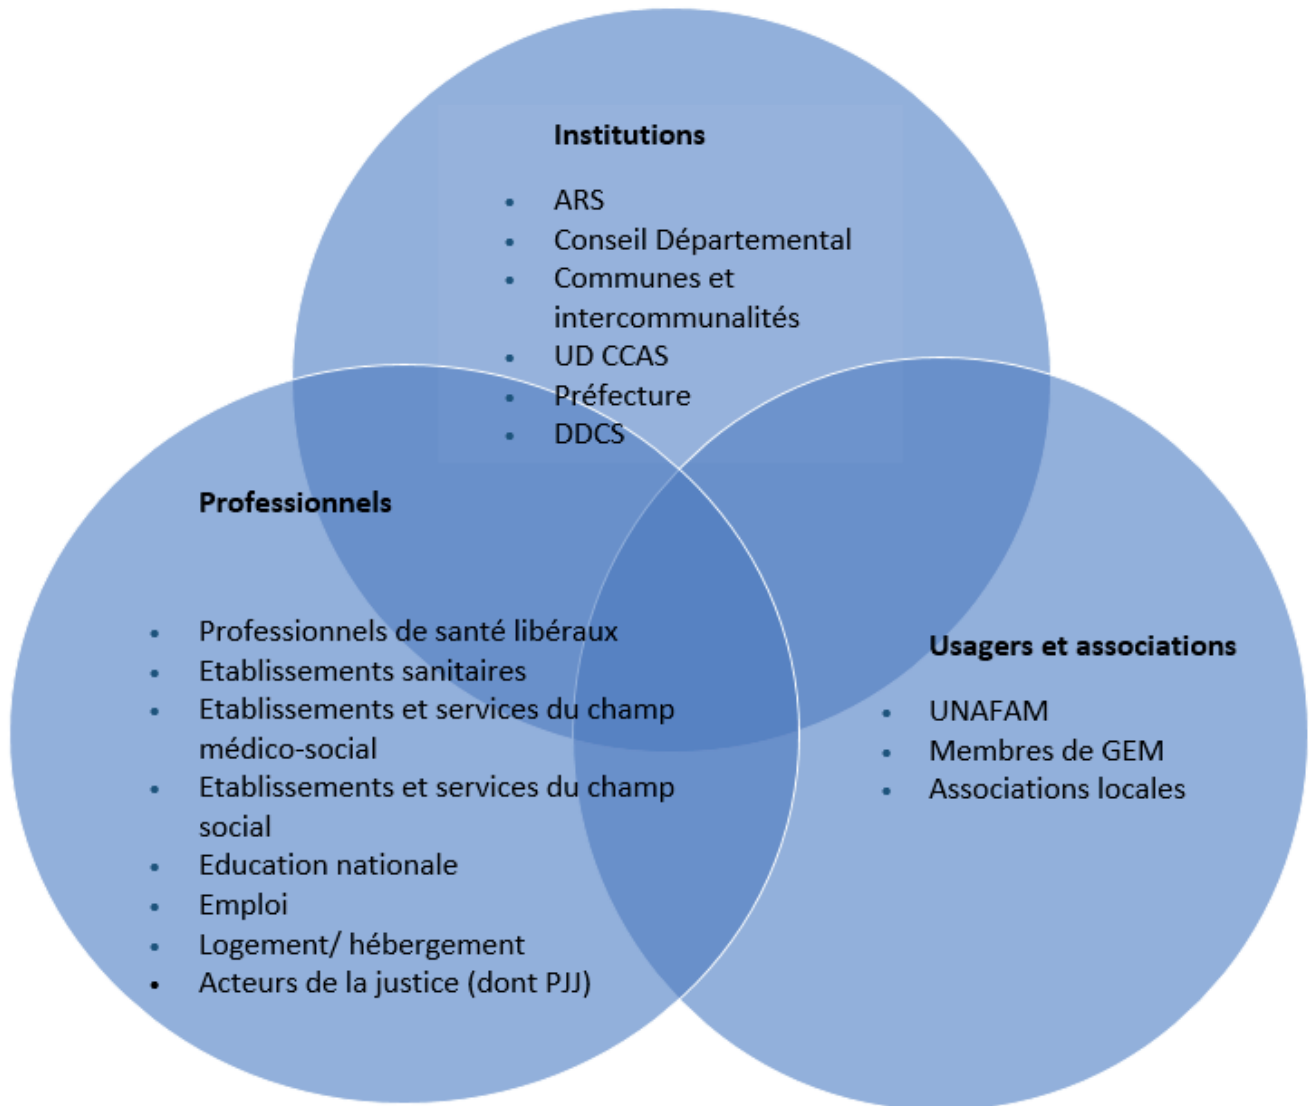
Institutions

- ARS
- Conseil Départemental
- Communes et intercommunalités
- UD CCAS
- Préfecture
- DDCS

Professionnels

- Professionnels de santé libéraux
- Etablissements sanitaires
- Etablissements et services du champ médico-social
- Etablissements et services du champ social
- Education nationale
- Emploi
- Logement/ hébergement
- Acteurs de la justice (dont PJJ)

Usagers et associations

- UNAFAM
- Membres de GEM
- Associations locales